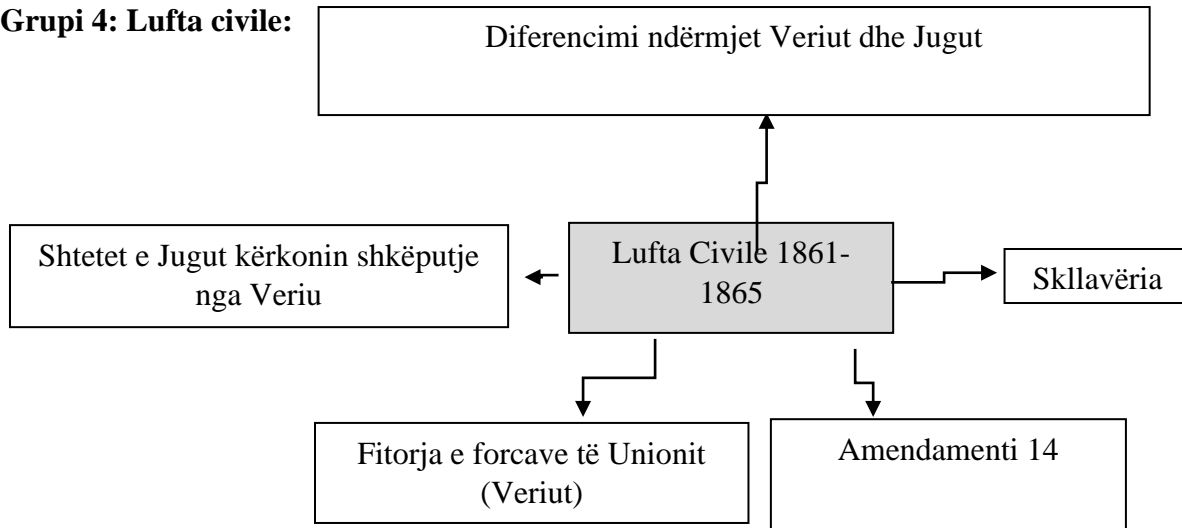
**Grupi 4: Lufta civile:**

Diferencimi ndërmjet Veriut dhe Jugut

Shtetet e Jugut kërkonin shkëputje nga Veriu

Lufta Civile 1861-1865

Skllavëria

Fitorja e forcave të Unionit (Veriut)

Amendamenti 14